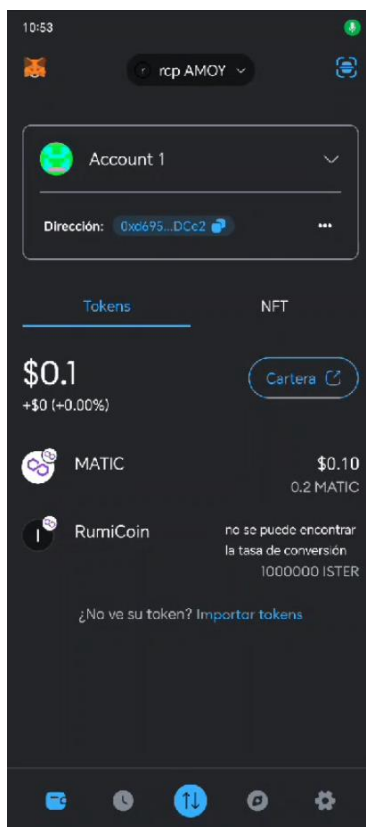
10:53

rcp AMOY

Account 1

Dirección: 0xd695...DCc2

Tokens

NFT

$0.1

+$0 (+0.00%)

Cartera

MATIC

$0.10

0.2 MATIC

RumiCoin

no se puede encontrar la tasa de conversión

1000000 ISTER

¿No ve su token? Importar tokens